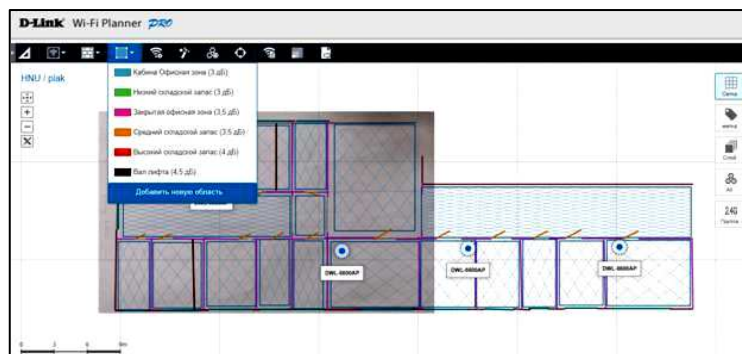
D-Link Wi-Fi Planner PRO

HNU / plak

Кабина Офисная зона (3 дБ)
Низкий складской запас (3 дБ)
Закрытая офисная зона (3,5 дБ)
Средний складской запас (3,5 дБ)
Высокий складской запас (4 дБ)
Вал лифта (4,5 дБ)
Добавить новую область

DWL-6600AP
DWL-6600AP
DWL-6600AP

Сетка
метка
Слой
AI
2.4G
Группа

0 3 6 9m